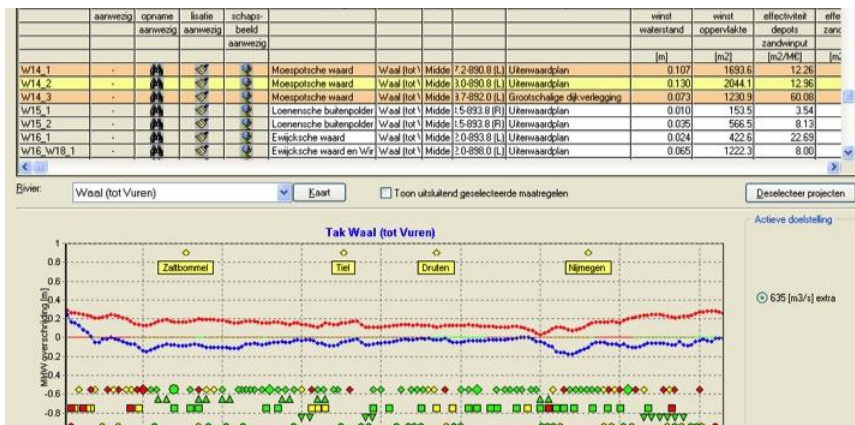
|  | aanwezig | opname aanwezig | lisatie aanwezig | schaps-beeld aanwezig |  |  |  |  |  | winst waterstand | winst oppervlakte | effectiviteit depots zandwinput | effe zand |
|---|---|---|---|---|---|---|---|---|---|---|---|---|---|
|  |  |  |  |  |  |  |  |  |  | [m] | [m2] | [m2/M€] | [m |
| W14_1 | - |  |  |  | Moespotsche waard | Waal (tot V | Midde | 7.2-890.8 (L) | Uiterwaardplan | 0.107 | 1693.6 | 12.26 |  |
| W14_2 | - |  |  |  | Moespotsche waard | Waal (tot V | Midde | 3.0-890.8 (L) | Uiterwaardplan | 0.130 | 2044.1 | 12.96 |  |
| W14_3 | - |  |  |  | Moespotsche waard | Waal (tot V | Midde | 3.7-892.0 (L) | Grootschalige dijkverlegging | 0.073 | 1230.9 | 60.08 |  |
| W15_1 | - |  |  |  | Loenensche buitenpolder | Waal (tot V | Midde | 1.5-893.8 (R) | Uiterwaardplan | 0.010 | 153.5 | 3.54 |  |
| W15_2 | - |  |  |  | Loenensche buitenpolder | Waal (tot V | Midde | 1.5-893.8 (R) | Uiterwaardplan | 0.035 | 566.5 | 8.13 |  |
| W16_1 | - |  |  |  | Ewijcksche waard | Waal (tot V | Midde | 2.0-893.8 (L) | Uiterwaardplan | 0.024 | 422.6 | 22.69 |  |
| W16_W18_1 | - |  |  |  | Ewijcksche waard en Wir | Waal (tot V | Midde | 2.0-898.0 (L) | Uiterwaardplan | 0.065 | 1222.3 | 8.00 |  |

Rivier: Waal (tot Vuren) Kaart Toon uitsluitend geselecteerde maatregelen Deselecteer projecten

Actieve doelstelling

Tak Waal (tot Vuren)

Zaltbommel Tiel Druten Nijmegen

MHW overschrijding [m]

1 0.8 0.6 0.4 0.2 0 -0.2 -0.4 -0.6 -0.8

635 [m3/s] extra